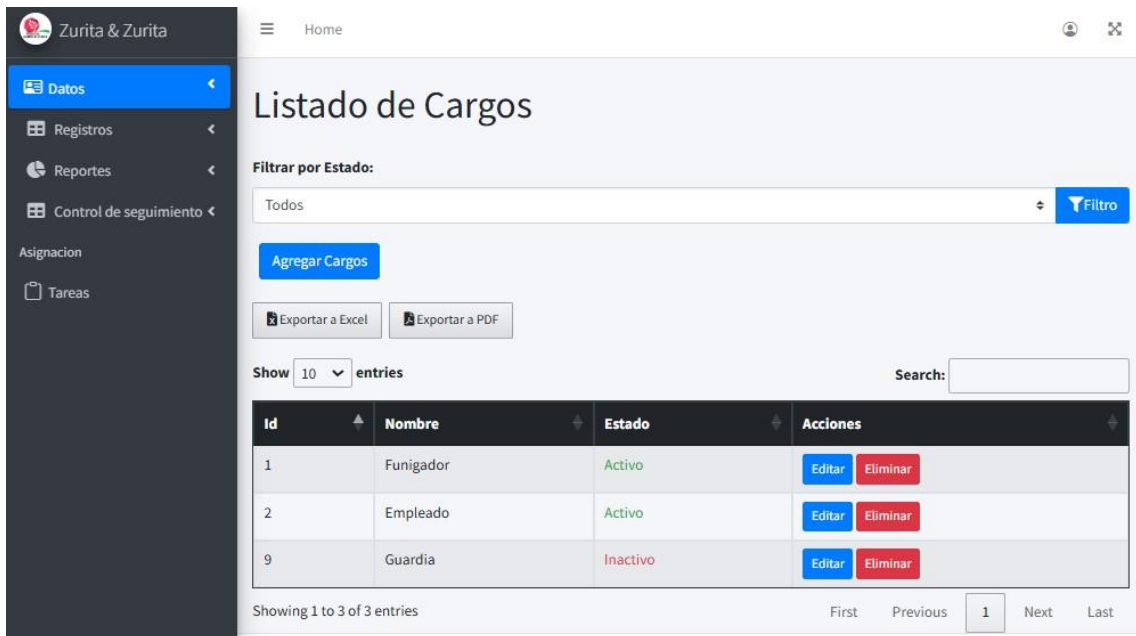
Zurita & Zurita

Datos
Registros
Reportes
Control de seguimiento
Asignacion
Tareas

Home

Listado de Cargos

Filtrar por Estado:

Todos

Filtro

Agregar Cargos

Exportar a Excel

Exportar a PDF

Show 10 entries

Search:

| Id | Nombre | Estado | Acciones |
|---|---|---|---|
| 1 | Funigador | Activo | Editar Eliminar |
| 2 | Empleado | Activo | Editar Eliminar |
| 9 | Guardia | Inactivo | Editar Eliminar |

Showing 1 to 3 of 3 entries

First Previous 1 Next Last